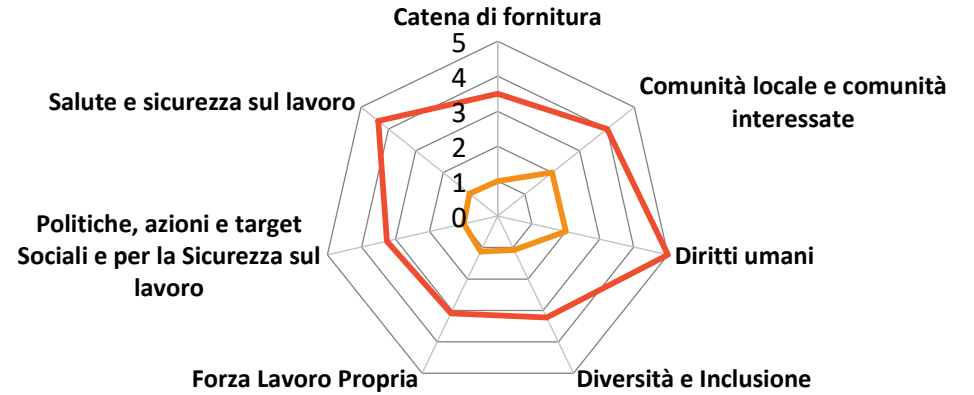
Catena di fornitura

5
4
3
2
1
0

Comunità locale e comunità interessate

Diritti umani

Diversità e Inclusione

Forza Lavoro Propria

Politiche, azioni e target Sociali e per la Sicurezza sul lavoro

Salute e sicurezza sul lavoro